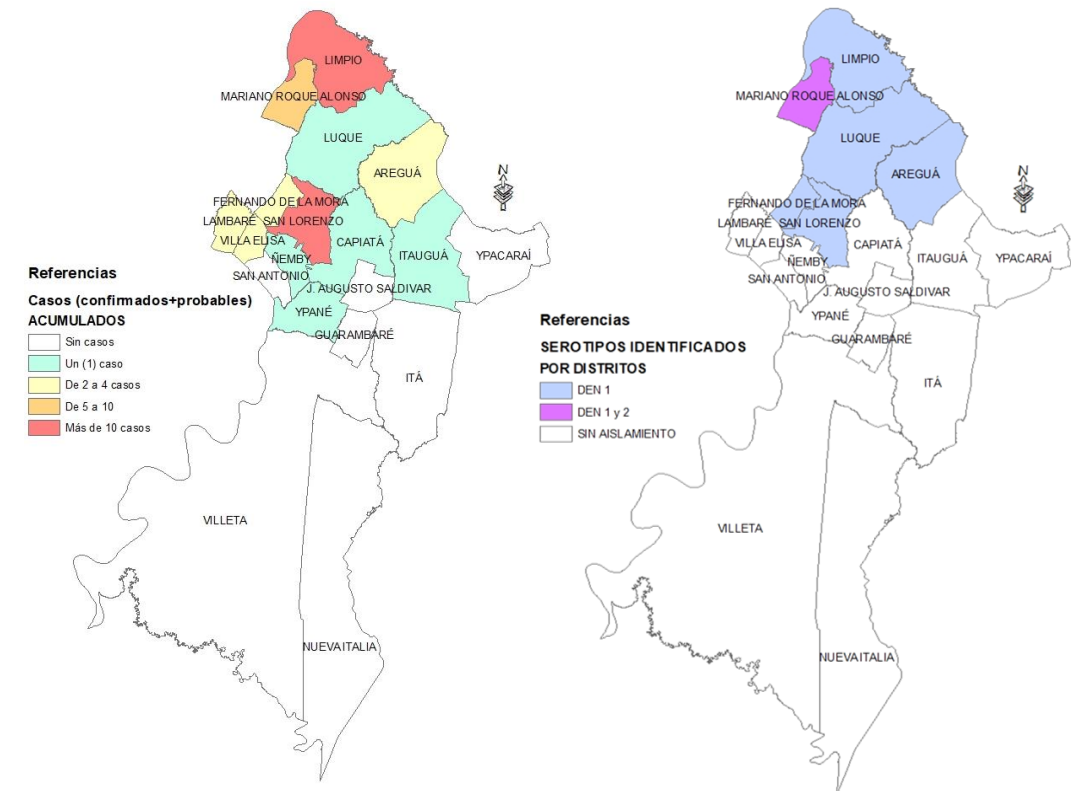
LIMPIO
MARIANO ROQUE ALONSO
LUQUE
AREGUÁ
FERNANDO DE LA MORA
LAMBARÉ
SAN LORENZO
VILLA ELISA
CAPIATÁ
ITAUGUÁ
YPACARAÍ
ÑEMBY
SAN ANTONIO
J. AUGUSTO SALDIVAR
YPANÉ
GUARAMBARÉ
ITÁ
VILLETA
NUEVA ITALIA
N

Referencias
Casos (confirmados+probables)
ACUMULADOS
Sin casos
Un (1) caso
De 2 a 4 casos
De 5 a 10
Más de 10 casos

LIMPIO
MARIANO ROQUE ALONSO
LUQUE
AREGUÁ
FERNANDO DE LA MORA
LAMBARÉ
SAN LORENZO
VILLA ELISA
CAPIATÁ
ITAUGUÁ
YPACARAÍ
ÑEMBY
SAN ANTONIO
J. AUGUSTO SALDIVAR
YPANÉ
GUARAMBARÉ
ITÁ
VILLETA
NUEVA ITALIA
N

Referencias
SEROTIPOS IDENTIFICADOS
POR DISTRITOS
DEN 1
DEN 1 y 2
SIN AISLAMIENTO